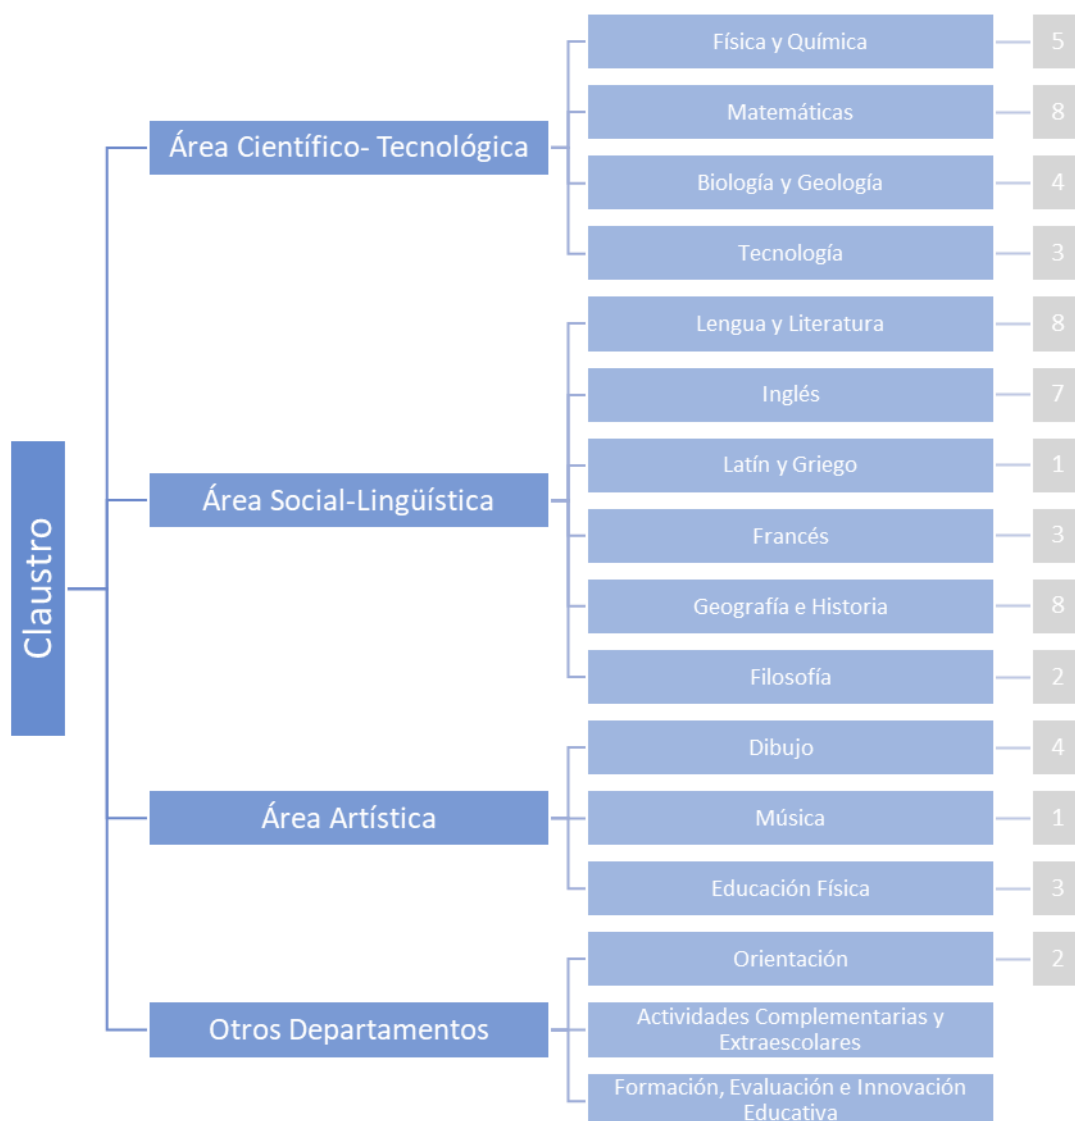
Claustro

Área Científico- Tecnológica

Física y Química 5

Matemáticas 8

Biología y Geología 4

Tecnología 3

Área Social-Lingüística

Lengua y Literatura 8

Inglés 7

Latín y Griego 1

Francés 3

Geografía e Historia 8

Filosofía 2

Área Artística

Dibujo 4

Música 1

Educación Física 3

Otros Departamentos

Orientación 2

Actividades Complementarias y Extraescolares

Formación, Evaluación e Innovación Educativa